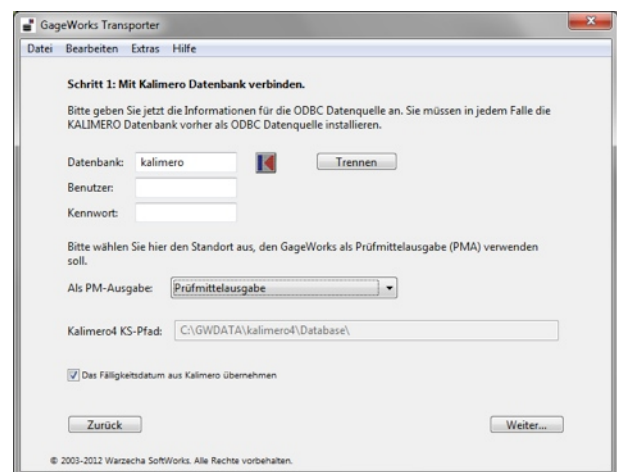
GageWorks Transporter

Datei Bearbeiten Extras Hilfe

Schritt 1: Mit Kalimero Datenbank verbinden.

Bitte geben Sie jetzt die Informationen für die ODBC Datenquelle an. Sie müssen in jedem Falle die KALIMERO Datenbank vorher als ODBC Datenquelle installieren.

Datenbank: kalimero

Trennen

Benutzer:

Kennwort:

Bitte wählen Sie hier den Standort aus, den GageWorks als Prüfmittelausgabe (PMA) verwenden soll.

Als PM-Ausgabe: Prüfmittelausgabe

Kalimero4 KS-Pfad: C:\GWDATA\kalimero4\Database\

Das Fälligkeitsdatum aus Kalimero übernehmen

Zurück

Weiter...

© 2003-2012 Warzecha SoftWorks. Alle Rechte vorbehalten.